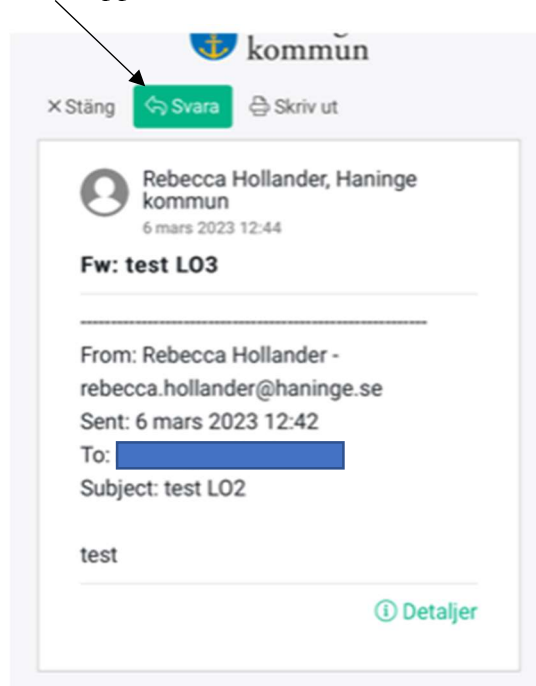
kommun

× Stäng  Svara  Skriv ut

Rebecca Hollander, Haninge kommun
6 mars 2023 12:44

Fw: test LO3

---------------------------------------------

From: Rebecca Hollander - rebecca.hollander@haninge.se
Sent: 6 mars 2023 12:42
To: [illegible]
Subject: test LO2

test

Detaljer